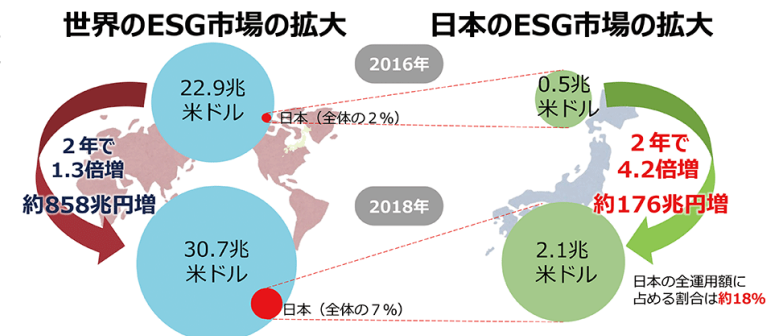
世界のESG市場の拡大

日本のESG市場の拡大

2016年

22.9兆
米ドル

日本（全体の２%）

0.5兆
米ドル

２年で
1.3倍増

約858兆円増

２年で
4.2倍増

約176兆円増

2018年

30.7兆
米ドル

日本（全体の７%）

2.1兆
米ドル

日本の全運用額に
占める割合は約18%